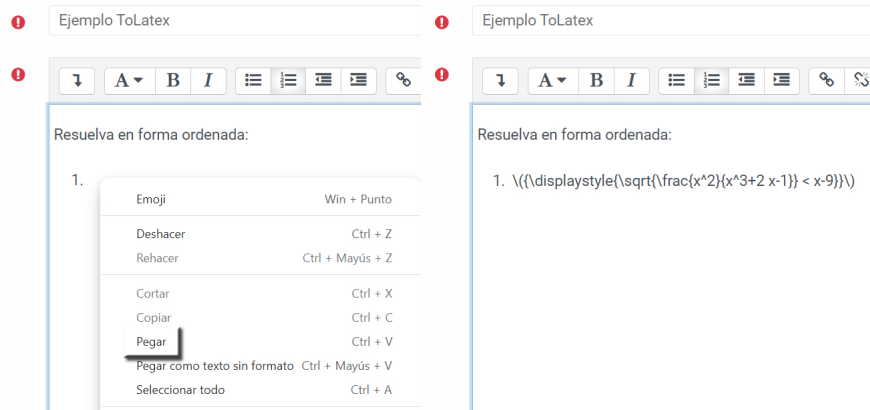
Ejemplo ToLatex

A B I

Resuelva en forma ordenada:

1.

| | |
|---|---|
| Emoji | Win + Punto |
| Deshacer | Ctrl + Z |
| Rehacer | Ctrl + Mayús + Z |
| Cortar | Ctrl + X |
| Copiar | Ctrl + C |
| Pegar | Ctrl + V |
| Pegar como texto sin formato | Ctrl + Mayús + V |
| Seleccionar todo | Ctrl + A |

Ejemplo ToLatex

A B I

Resuelva en forma ordenada:

1. \({\displaystyle{\sqrt{\frac{x^2}{x^3+2 x-1}} < x-9}}\)